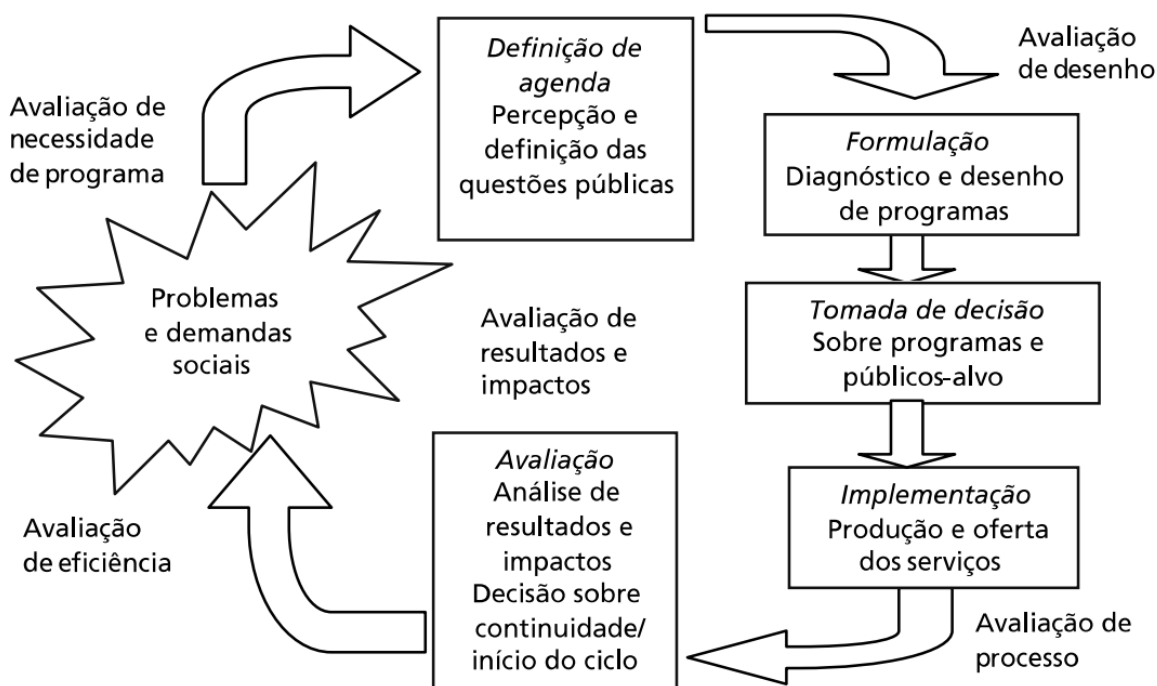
Avaliação de necessidade de programa

*Definição de agenda*
Percepção e definição das questões públicas

Avaliação de desenho

*Formulação*
Diagnóstico e desenho de programas

Problemas e demandas sociais

Avaliação de resultados e impactos

*Tomada de decisão*
Sobre programas e públicos-alvo

*Avaliação*
Análise de resultados e impactos
Decisão sobre continuidade/ início do ciclo

*Implementação*
Produção e oferta dos serviços

Avaliação de eficiência

Avaliação de processo